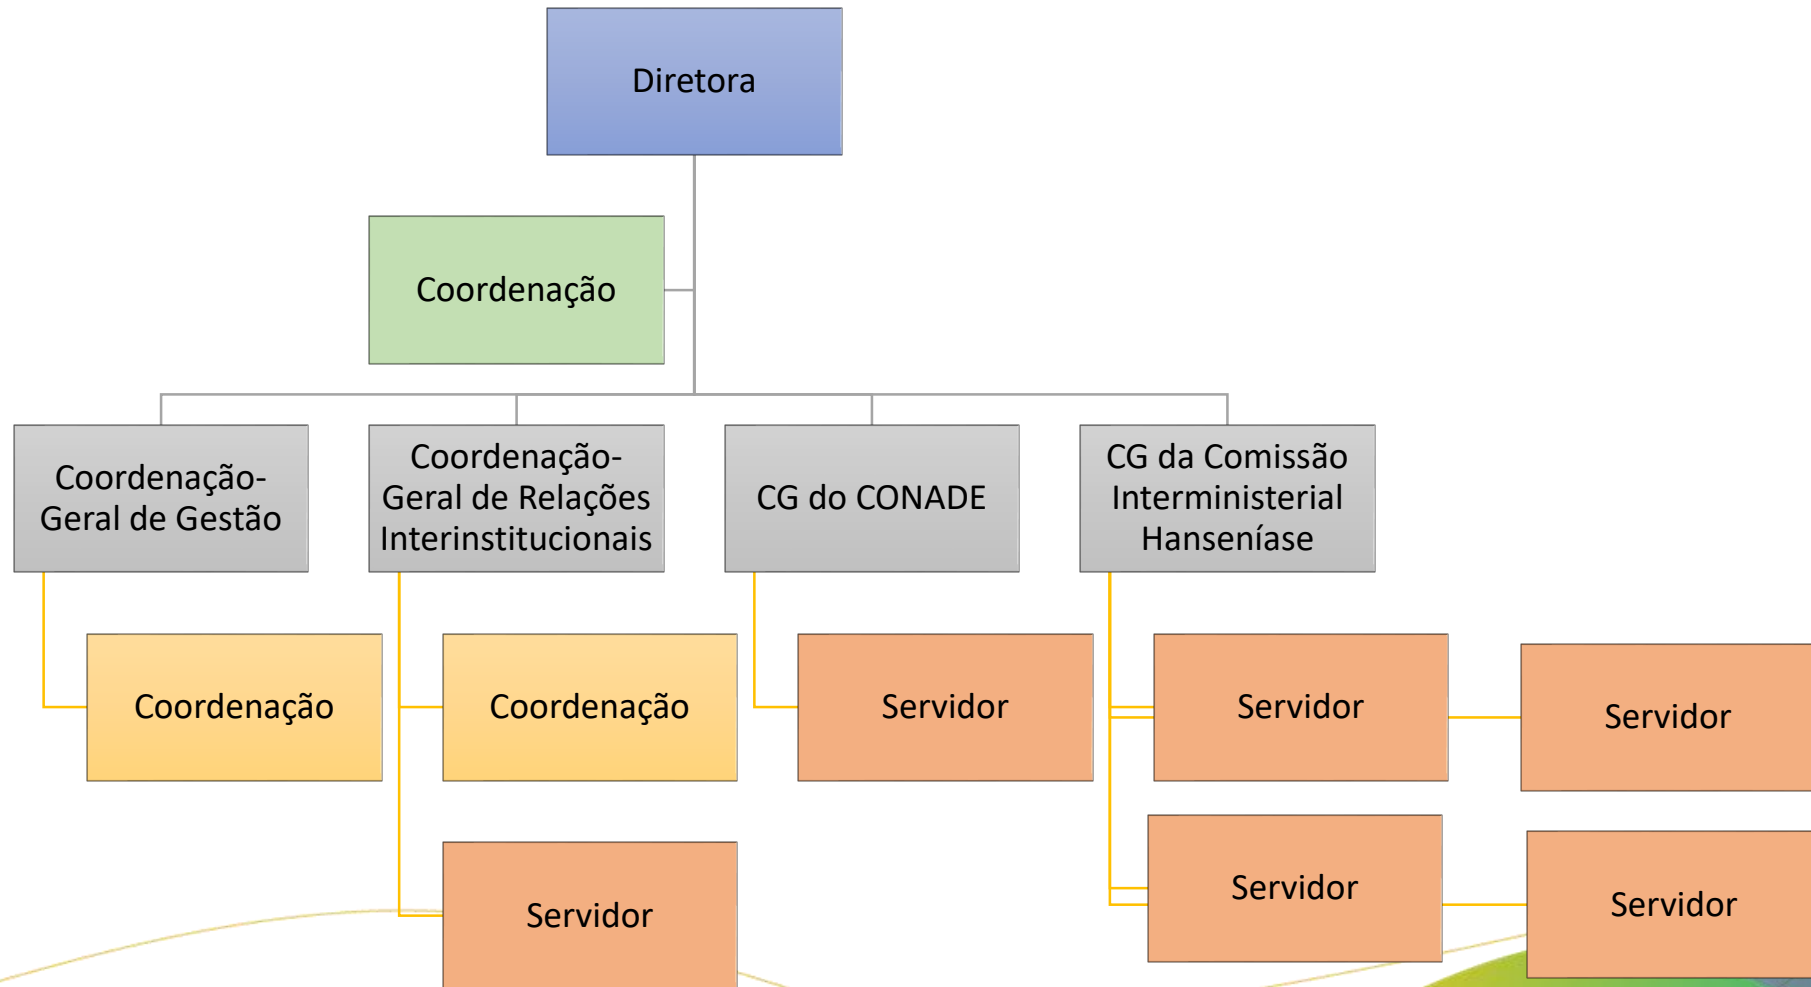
Diretora

Coordenação

Coordenação-Geral de Gestão

Coordenação-Geral de Relações Interinstitucionais

CG do CONADE

CG da Comissão Interministerial Hanseníase

Coordenação

Coordenação

Servidor

Servidor

Servidor

Servidor

Servidor

Servidor